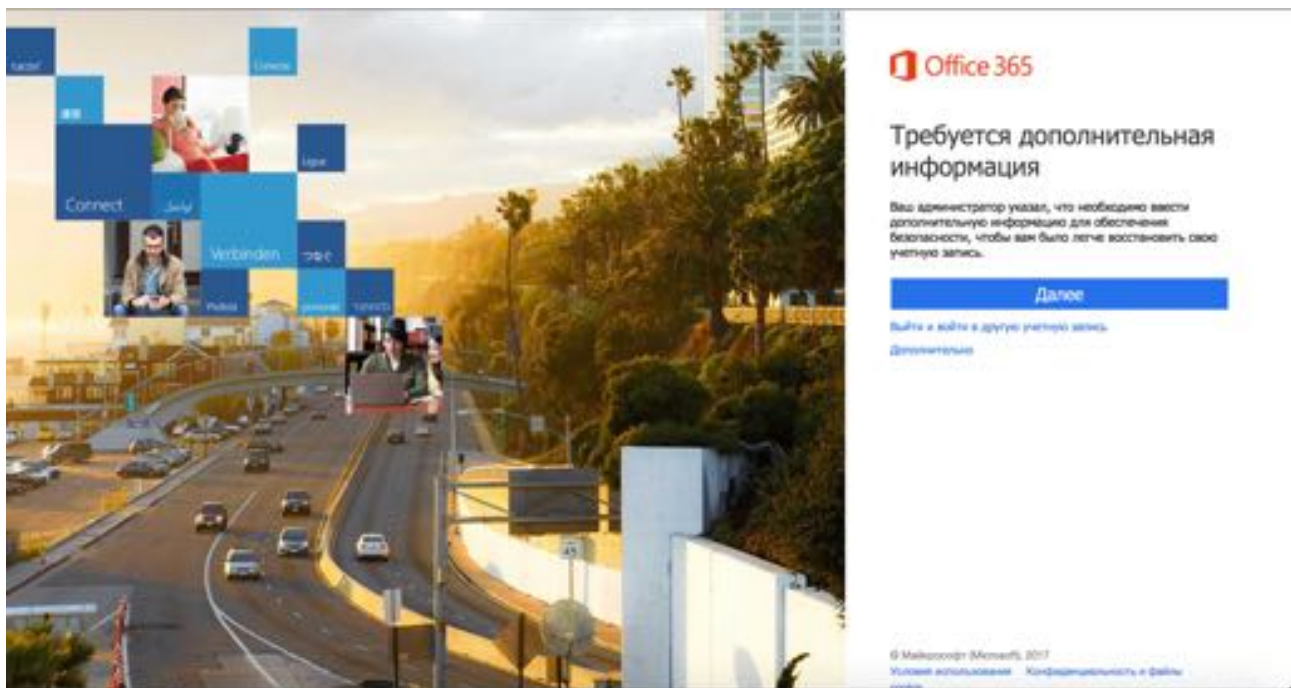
Connect

Verbinden

Office 365

Требуется дополнительная информация

Ваш администратор указал, что необходимо ввести дополнительную информацию для обеспечения безопасности, чтобы вам было легче восстановить свою учетную запись.

Далее

Выйти и войти в другую учетную запись

Дополнительно

© Майкрософт (Microsoft), 2017

Условия использования   Конфиденциальность и файлы cookie